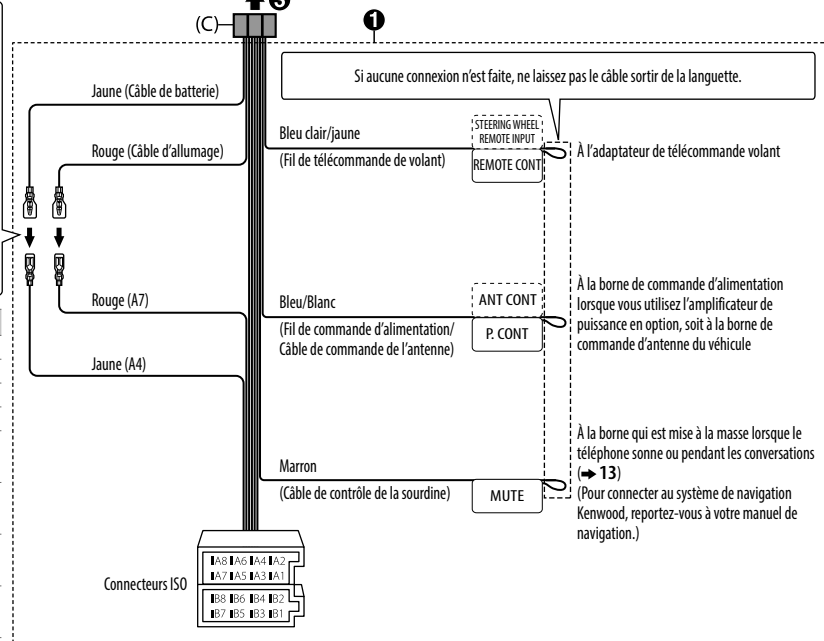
(C)

❸

❶

Si aucune connexion n'est faite, ne laissez pas le câble sortir de la languette.

Jaune (Câble de batterie)

Rouge (Câble d'allumage)

Bleu clair/jaune

(Fil de télécommande de volant)

STEERING WHEEL REMOTE INPUT

REMOTE CONT

À l'adaptateur de télécommande volant

Rouge (A7)

Bleu/Blanc

(Fil de commande d'alimentation/ Câble de commande de l'antenne)

ANT CONT

P. CONT

À la borne de commande d'alimentation lorsque vous utilisez l'amplificateur de puissance en option, soit à la borne de commande d'antenne du véhicule

Jaune (A4)

Marron

(Câble de contrôle de la sourdine)

MUTE

À la borne qui est mise à la masse lorsque le téléphone sonne ou pendant les conversations (➜ 13)
(Pour connecter au système de navigation Kenwood, reportez-vous à votre manuel de navigation.)

Connecteurs ISO

A8 A6 A4 A2
A7 A5 A3 A1

B8 B6 B4 B2
B7 B5 B3 B1